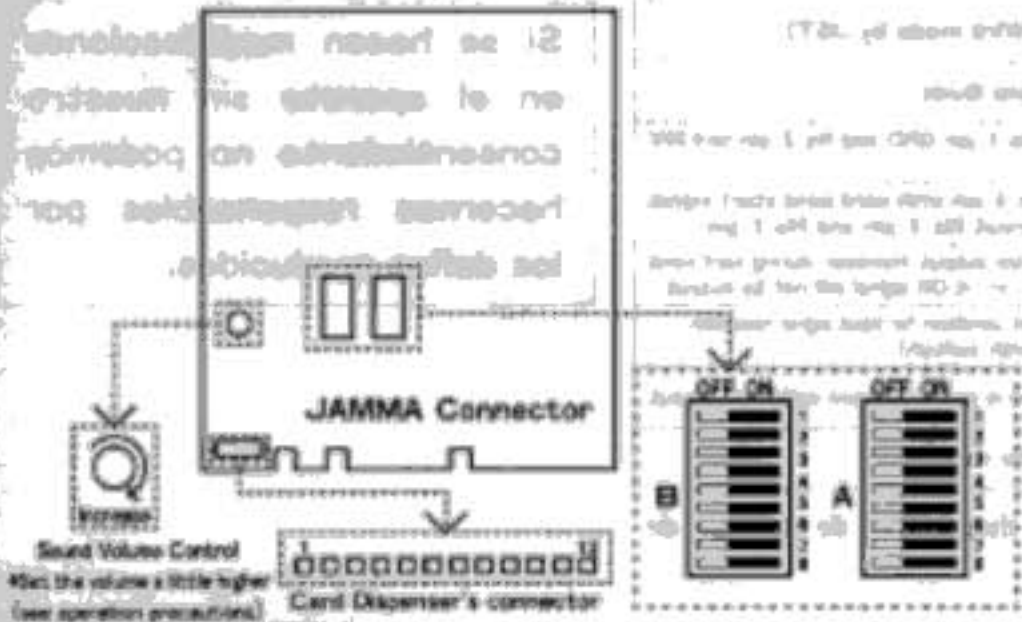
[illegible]

Si se hacen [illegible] en el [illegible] sin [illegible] conocimiento no podemos hacernos responsables por los daños producidos.

JAMMA Connector

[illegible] Sound Volume Control *Set the volume a little higher (see operation procedures)

1 12 Card Dispenser's connector

OFF ON 1 2 3 4 5 6 7 8 B

OFF ON 1 2 3 4 5 6 7 8 A

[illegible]